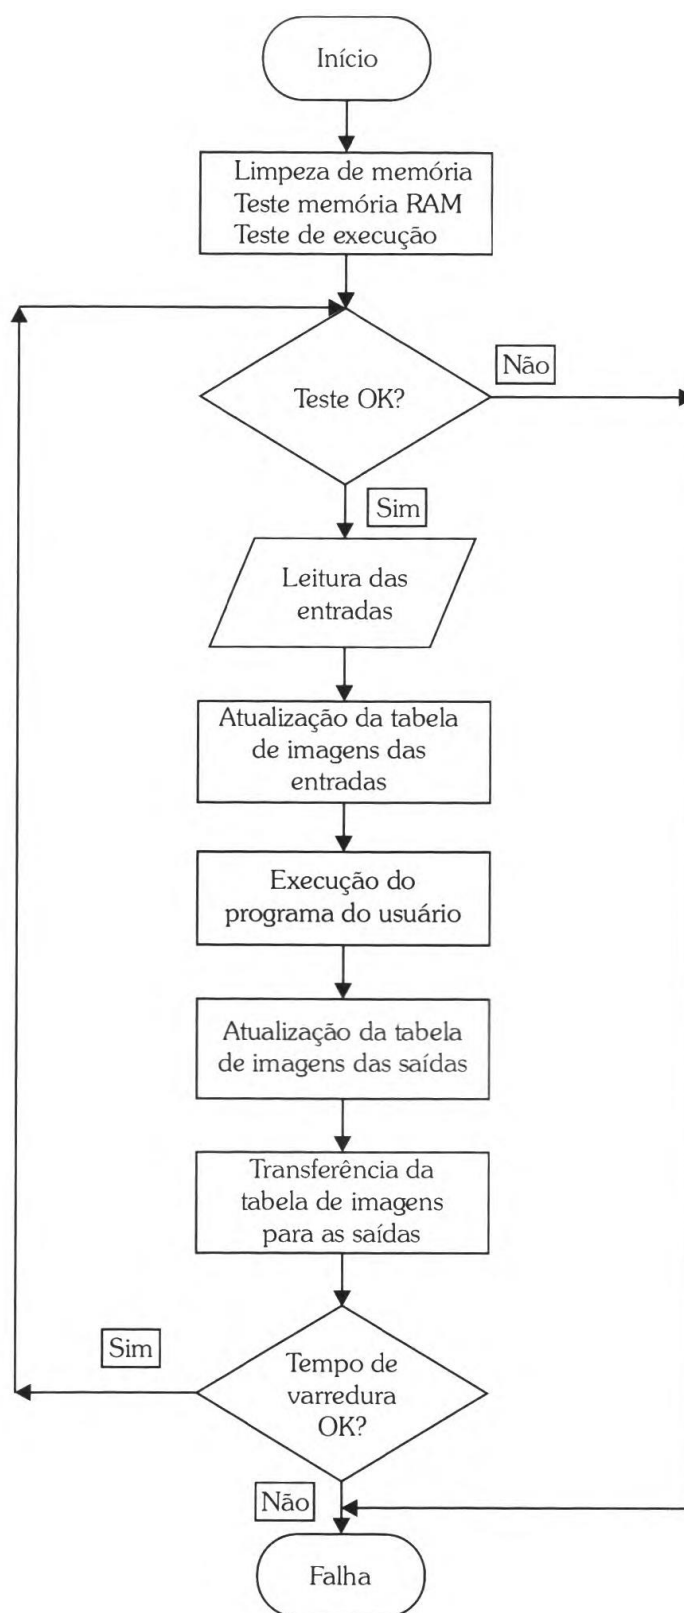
Início

Limpeza de memória
Teste memória RAM
Teste de execução

Teste OK?

Não

Sim

Leitura das entradas

Atualização da tabela de imagens das entradas

Execução do programa do usuário

Atualização da tabela de imagens das saídas

Transferência da tabela de imagens para as saídas

Sim

Tempo de varredura OK?

Não

Falha